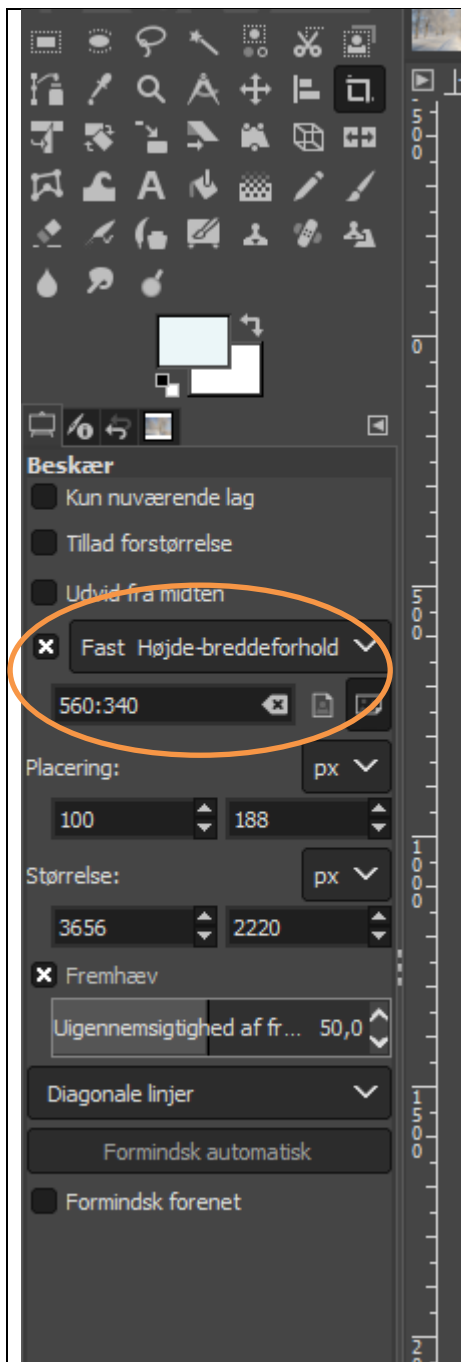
Beskær

Kun nuværende lag

Tillad forstørrelse

Udvid fra midten

Fast Højde-breddeforhold

560:340

Placering:

px

100

188

Størrelse:

px

3656

2220

Fremhæv

Uigennemsigtighed af fr... 50,0

Diagonale linjer

Formindsk automatisk

Formindsk forenet

500

0

500

1000

1500

2